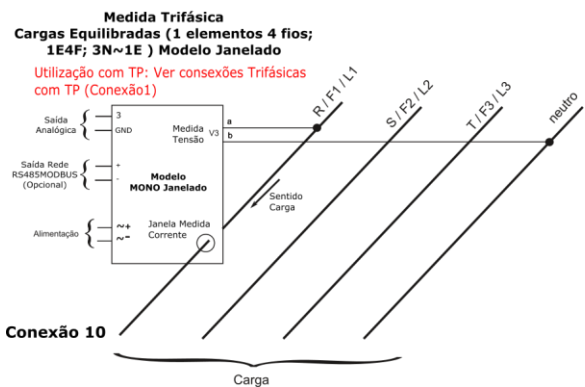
Medida Trifásica
Cargas Equilibradas (1 elementos 4 fios; 1E4F; 3N~1E ) Modelo Janelado

Utilização com TP: Ver consexões Trifásicas com TP (Conexão1)

Saída Analógica
3
GND

Saída Rede RS485MODBUS (Opcional)
+
-

Alimentação
~+
~-

Medida Tensão
V3
a
b

Modelo MONO Janelado

Janela Medida Corrente

Sentido Carga

R / F1 / L1
S / F2 / L2
T / F3 / L3
neutro

Conexão 10

Carga